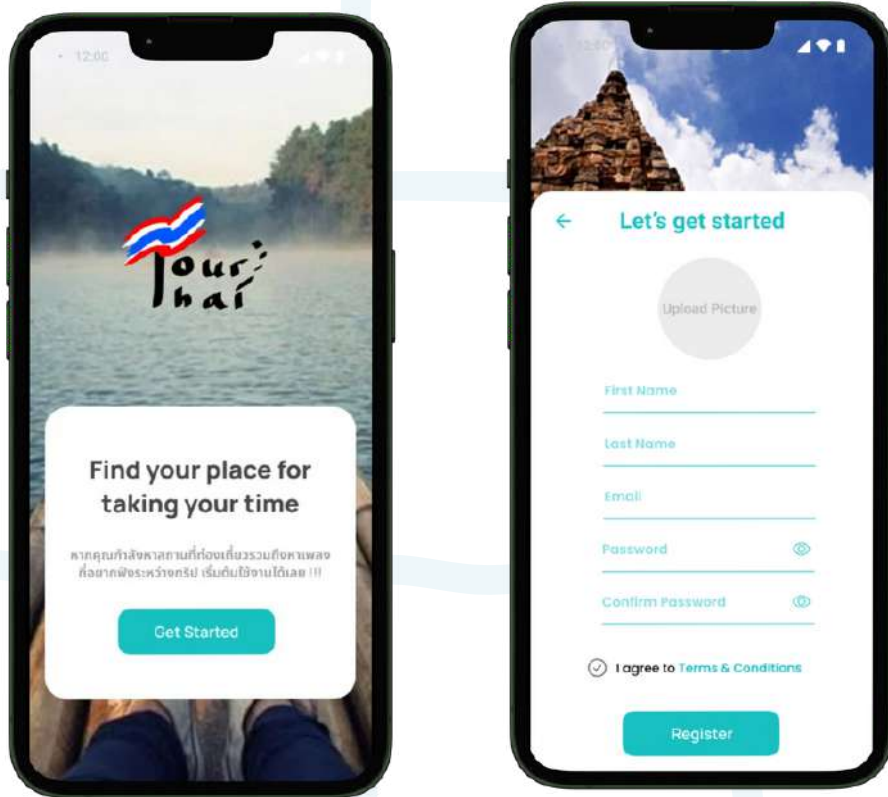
12:00

Tour Thai

Find your place for taking your time

หากคุณกำลังหาสถานที่ท่องเที่ยวรวมถึงหาเพลงที่อยากฟังระหว่างทริป เริ่มต้นใช้งานได้เลย !!!

Get Started

12:00

←

Let's get started

Upload Picture

First Name

Last Name

Email

Password

Confirm Password

I agree to Terms & Conditions

Register